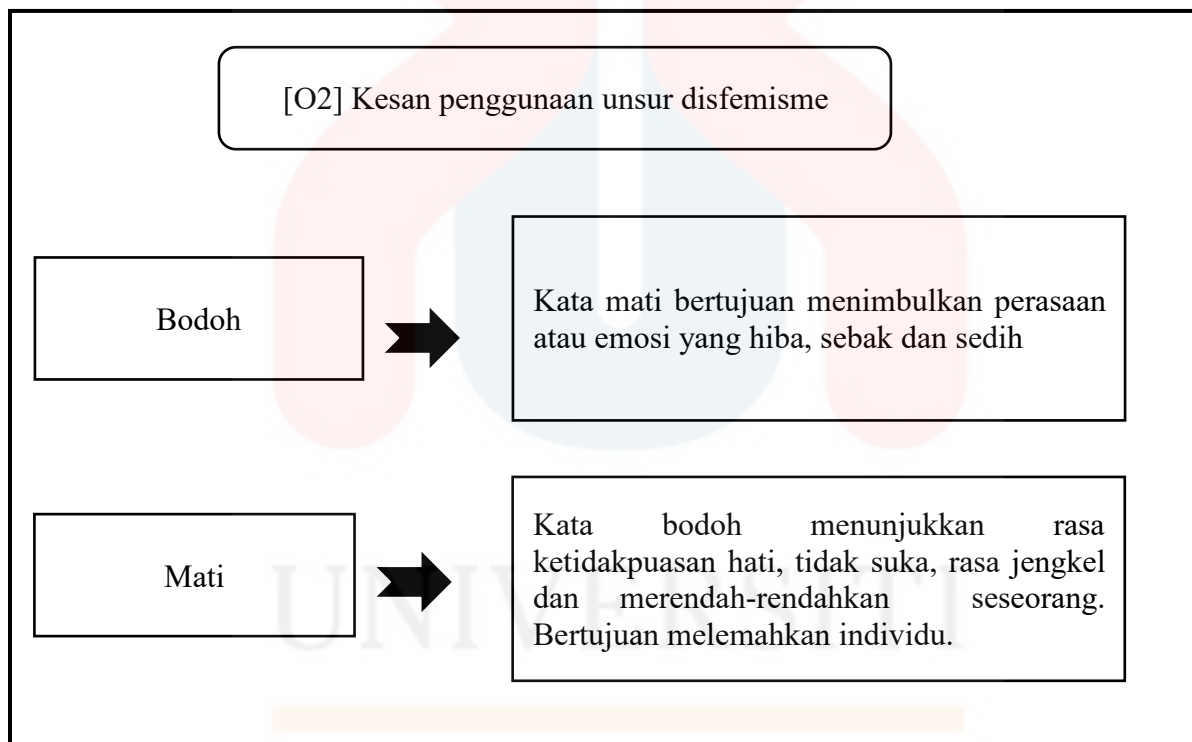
[O2] Kesan penggunaan unsur disfemisme

Bodoh

Kata mati bertujuan menimbulkan perasaan atau emosi yang hiba, sebak dan sedih

Mati

Kata bodoh menunjukkan rasa ketidakpuasan hati, tidak suka, rasa jengkel dan merendah-rendahkan seseorang. Bertujuan melemahkan individu.

UNIVERSITI